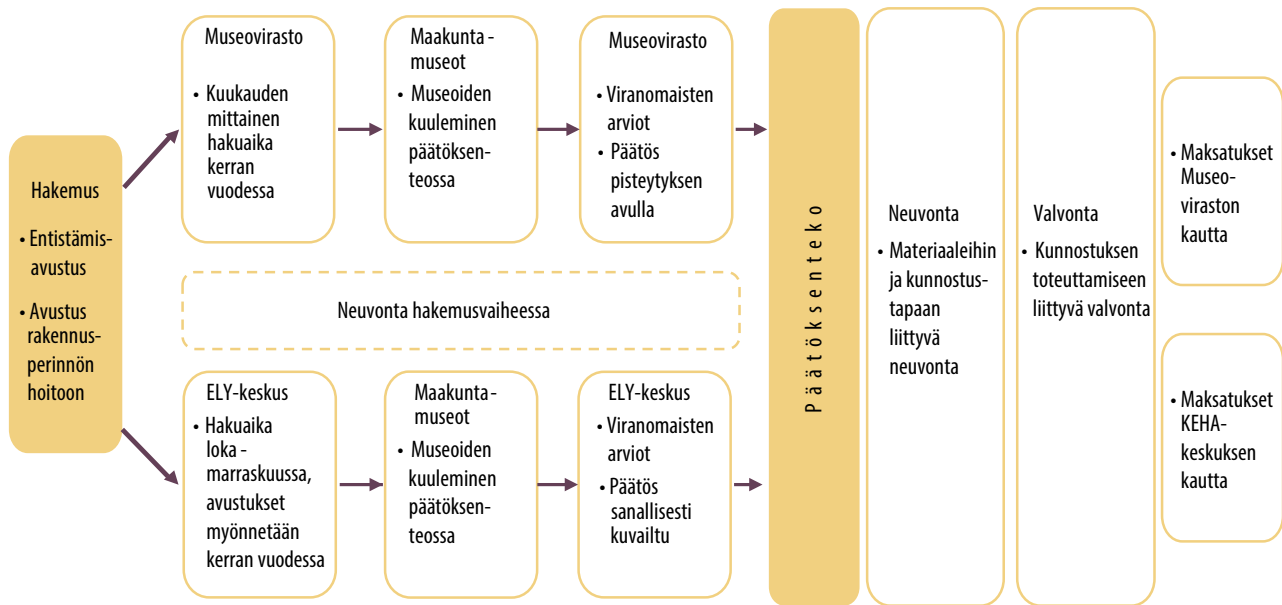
Hakemus

• Entistämisavustus

• Avustus rakennusperinnön hoitoon

Museovirasto

• Kuukauden mittainen hakuaika kerran vuodessa

Maakunta - museot

• Museoiden kuuleminen päätöksenteossa

Museovirasto

• Viranomaisten arviot

• Päätös pisteytyksen avulla

Neuvonta hakemusvaiheessa

ELY-keskus

• Hakuaika loka - marraskuussa, avustukset myönnetään kerran vuodessa

Maakunta - museot

• Museoiden kuuleminen päätöksenteossa

ELY-keskus

• Viranomaisten arviot

• Päätös sanallisesti kuvailtu

Päätöksenteko

Neuvonta

• Materiaaleihin ja kunnostustapaan liittyvä neuvonta

Valvonta

• Kunnostuksen toteuttamiseen liittyvä valvonta

• Maksatukset Museoviraston kautta

• Maksatukset KEHA-keskuksen kautta